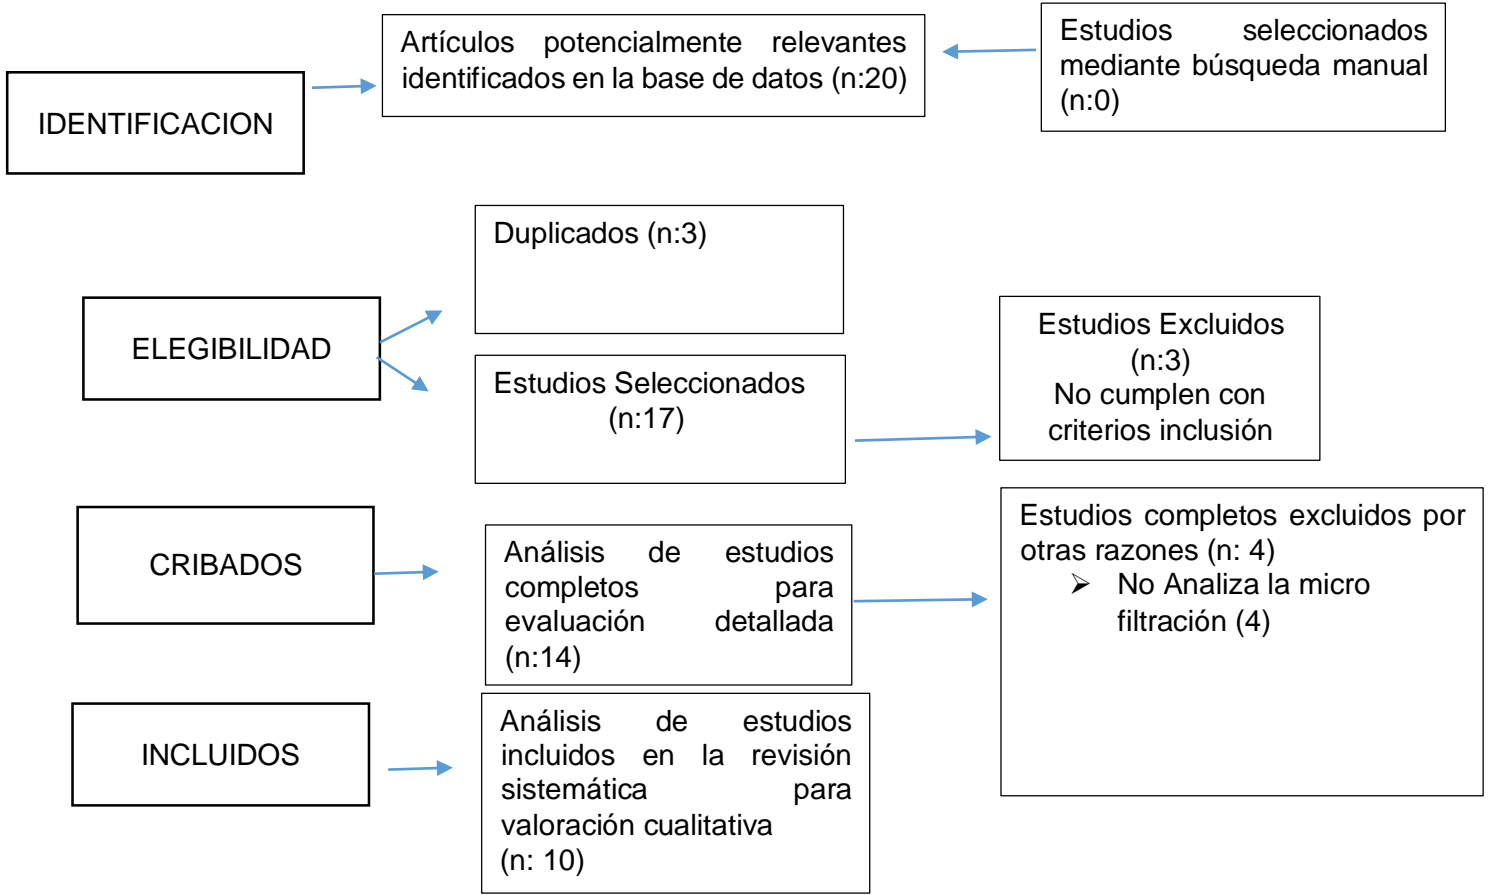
Artículos potencialmente relevantes identificados en la base de datos (n:20)

Estudios seleccionados mediante búsqueda manual (n:0)

IDENTIFICACION

Duplicados (n:3)

ELEGIBILIDAD

Estudios Seleccionados (n:17)

Estudios Excluidos (n:3)
No cumplen con criterios inclusión

Estudios completos excluidos por otras razones (n: 4)
➢ No Analiza la micro filtración (4)

CRIBADOS

Análisis de estudios completos para evaluación detallada (n:14)

INCLUIDOS

Análisis de estudios incluidos en la revisión sistemática para valoración cualitativa
(n: 10)